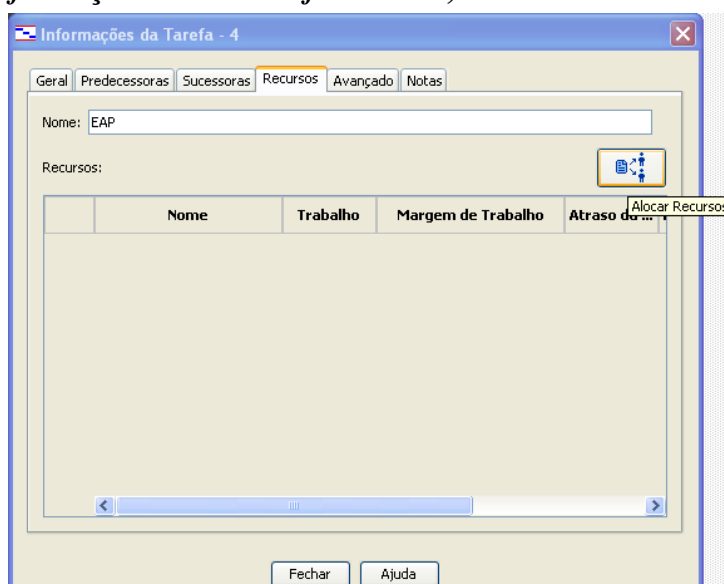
Informações da Tarefa - 4

Geral | Predecessoras | Sucessoras | Recursos | Avançado | Notas

Nome: EAP

Recursos:

Alocar Recursos

| | Nome | Trabalho | Margem de Trabalho | Atraso d... |
|---|---|---|---|---|

Fechar | Ajuda